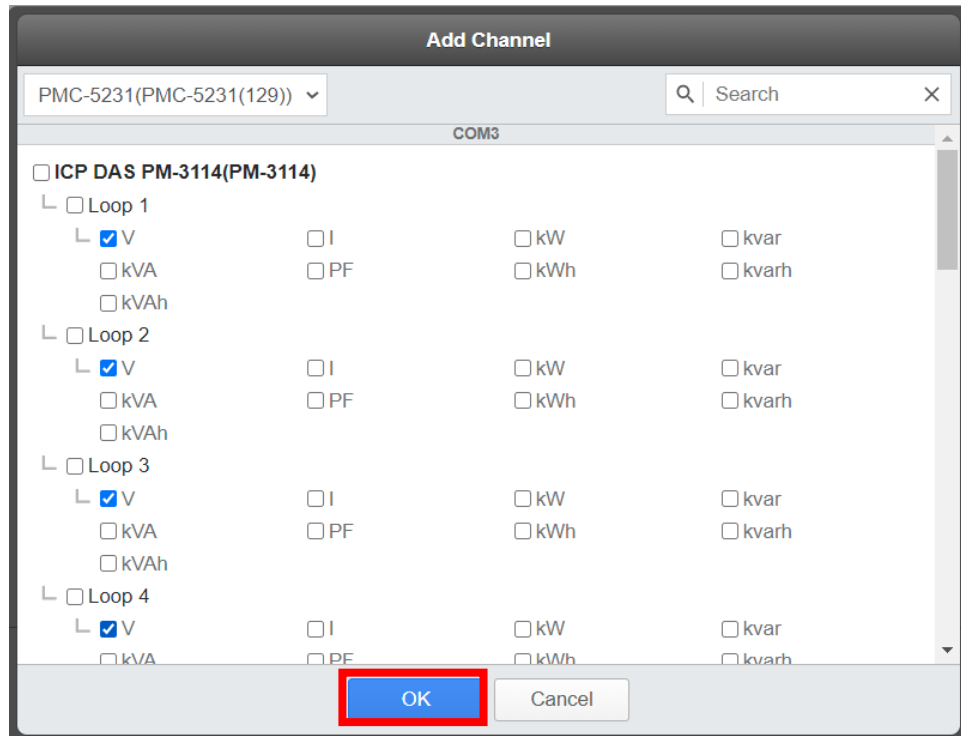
Add Channel

PMC-5231(PMC-5231(129))

Search

COM3

ICP DAS PM-3114(PM-3114)

Loop 1

V I kW kvar

kVA PF kWh kvarh

kVAh

Loop 2

V I kW kvar

kVA PF kWh kvarh

kVAh

Loop 3

V I kW kvar

kVA PF kWh kvarh

kVAh

Loop 4

V I kW kvar

kVA PF kWh kvarh

OK Cancel